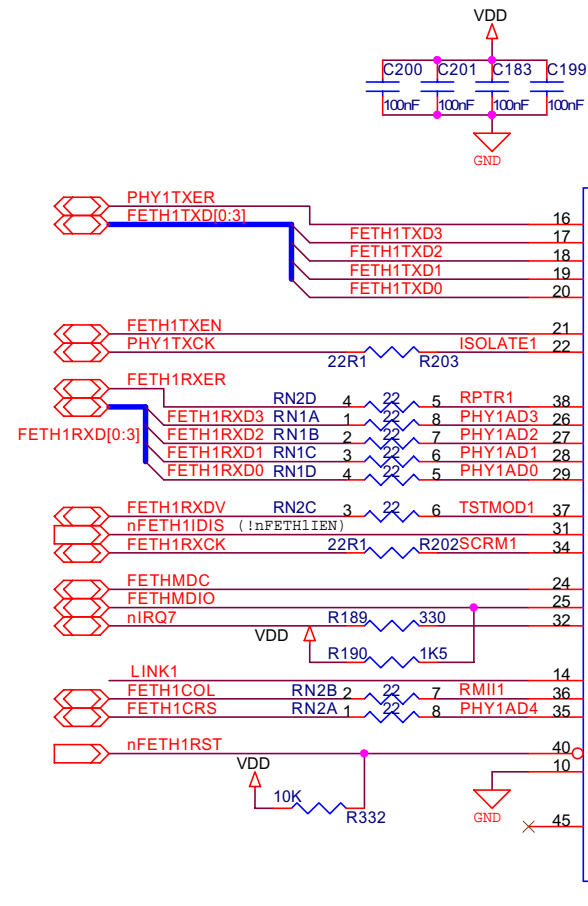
VDD
C200 C201 C183 C199
100nF 100nF 100nF 100nF
GND

PHY1TXER
FETH1TXD[0:3]
FETH1TXD3
FETH1TXD2
FETH1TXD1
FETH1TXD0
16
17
18
19
20

FETH1TXEN
PHY1TXCK
ISOLATE1
22R1
R203
21
22

FETH1RXER
FETH1RXD[0:3]
FETH1RXD3
FETH1RXD2
FETH1RXD1
FETH1RXD0
RN2D 4 22 5 RPTR1 38
RN1A 1 22 8 PHY1AD3 26
RN1B 2 22 7 PHY1AD2 27
RN1C 3 22 6 PHY1AD1 28
RN1D 4 22 5 PHY1AD0 29

FETH1RXDV RN2C 3 22 6 TSTMOD1 37
nFETH1IDIS (!nFETH1IEN) 31
FETH1RXCK 22R1 R202 SCRM1 34

FETHMDC 24
FETHMDIO 25
nIRQ7 R189 330 32
VDD
R190 1K5

LINK1 14
FETH1COL RN2B 2 22 7 RMII1 36
FETH1CRS RN2A 1 22 8 PHY1AD4 35

nFETH1RST 40
10
VDD
10K
R332
GND
45